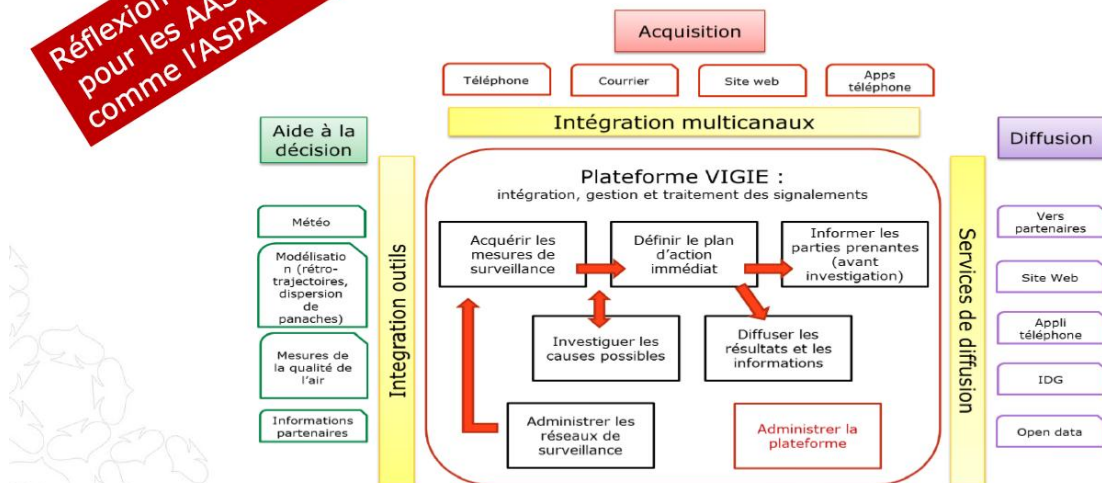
Réflexion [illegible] pour les AAS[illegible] comme l'ASPA

Acquisition

Téléphone

Courrier

Site web

Apps téléphone

Intégration multicanaux

Aide à la décision

Météo

Modélisation (rétro-trajectoires, dispersion de panaches)

Mesures de la qualité de l'air

Informations partenaires

Integration outils

Plateforme VIGIE :
intégration, gestion et traitement des signalements

Acquérir les mesures de surveillance

Définir le plan d'action immédiat

Informer les parties prenantes (avant investigation)

Investiguer les causes possibles

Diffuser les résultats et les informations

Administrer les réseaux de surveillance

Administrer la plateforme

Services de diffusion

Diffusion

Vers partenaires

Site Web

Appli téléphone

IDG

Open data